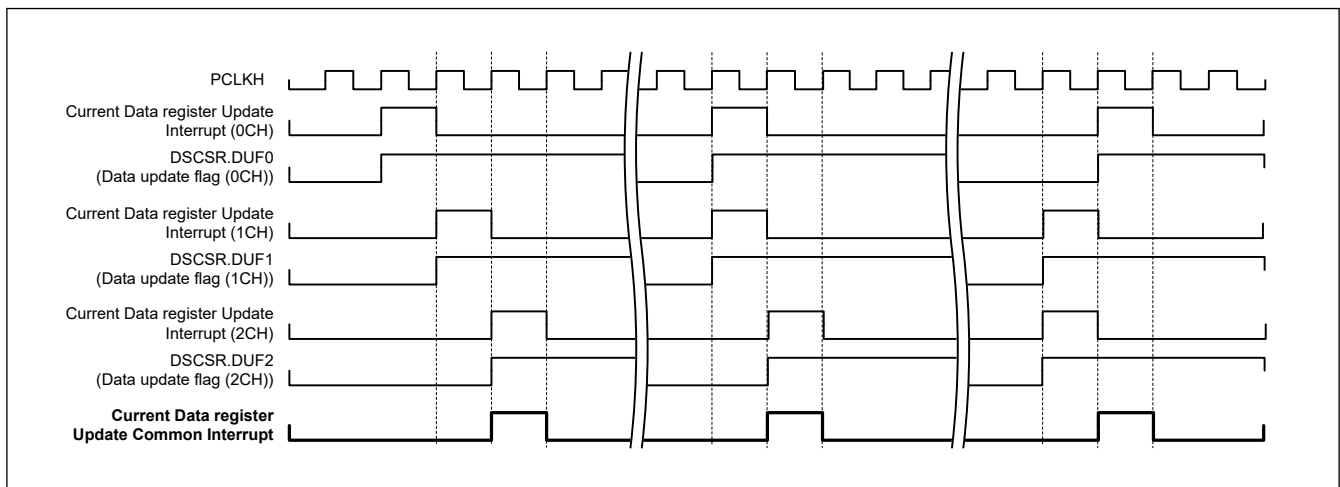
PCLKH

Current Data register Update Interrupt (0CH)

DSCSR.DUF0 (Data update flag (0CH))

Current Data register Update Interrupt (1CH)

DSCSR.DUF1 (Data update flag (1CH))

Current Data register Update Interrupt (2CH)

DSCSR.DUF2 (Data update flag (2CH))

**Current Data register Update Common Interrupt**